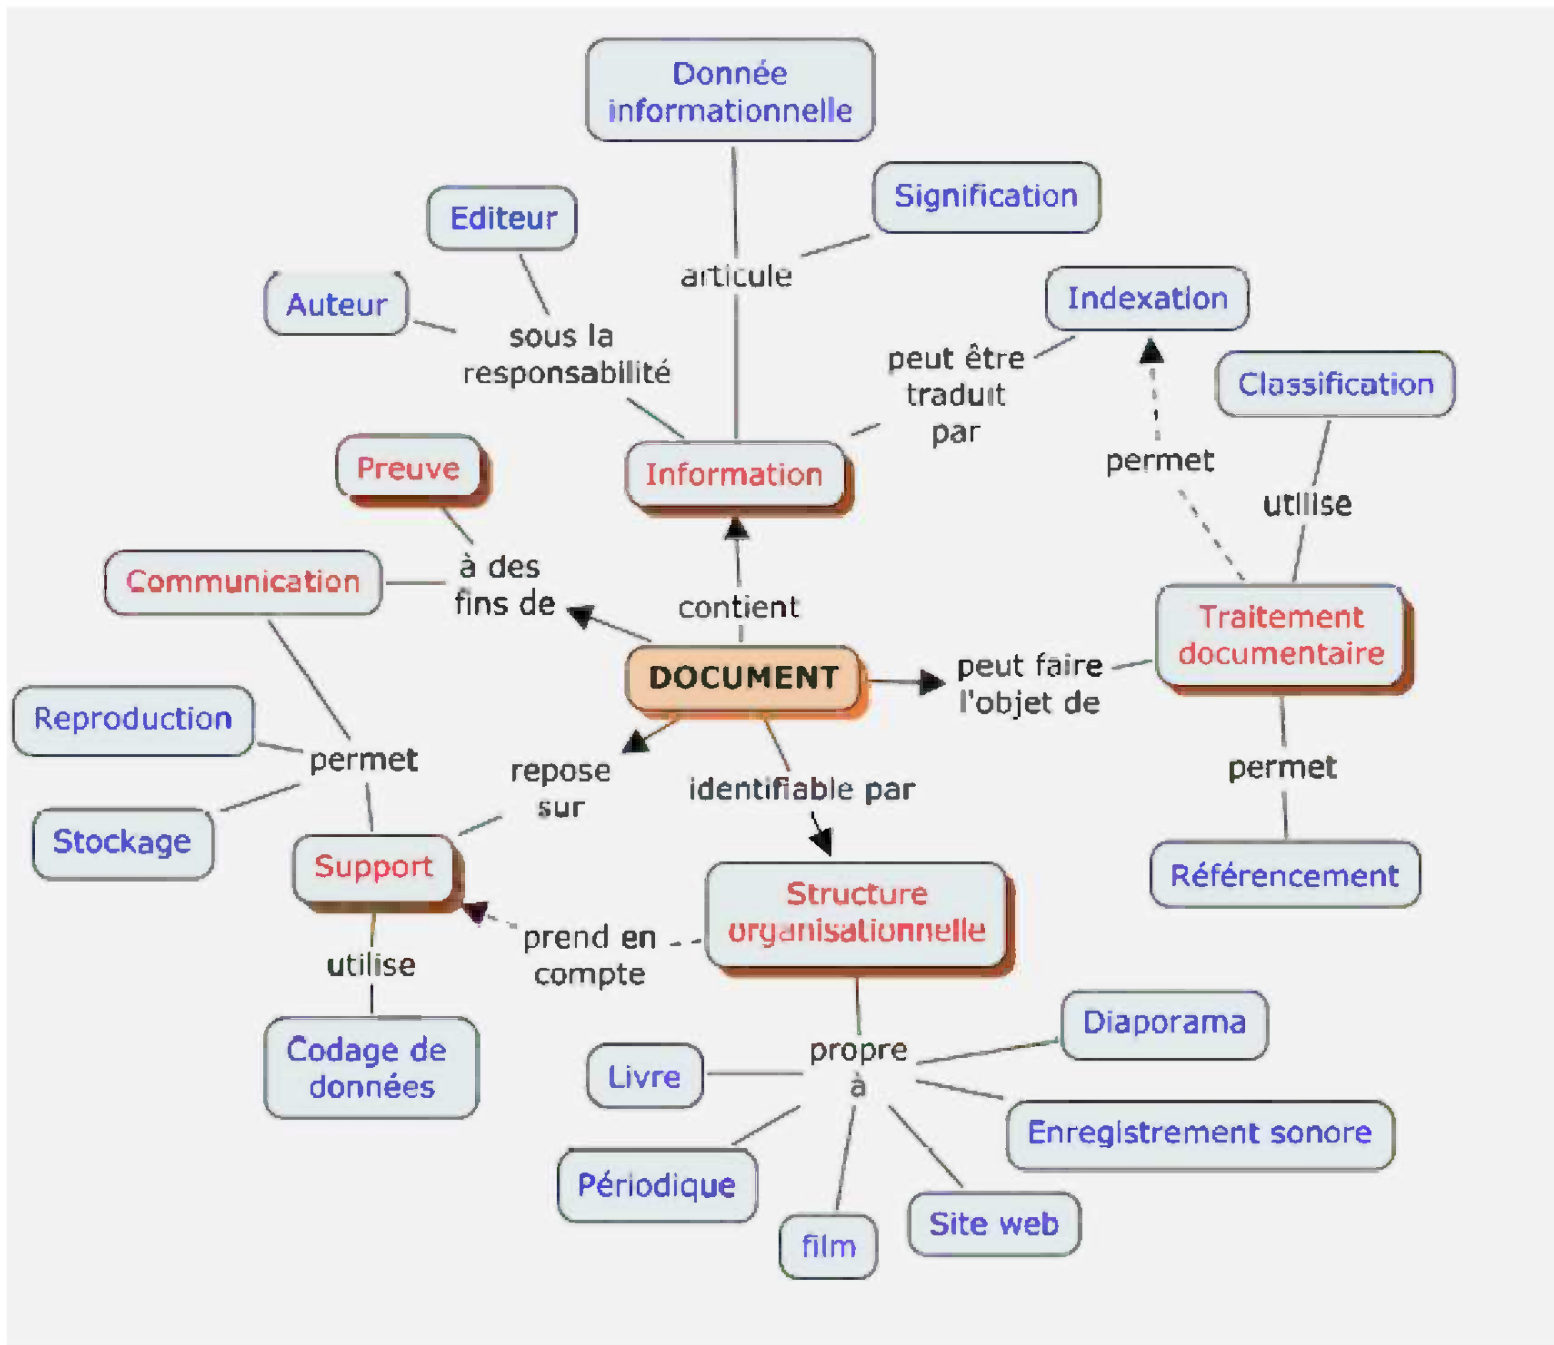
Donnée informationnelle

Signification

Editeur

articule

Auteur

sous la responsabilité

Indexation

peut être traduit par

Classification

permet

utilise

Preuve

Information

Communication

à des fins de

contient

DOCUMENT

peut faire l'objet de

Traitement documentaire

Reproduction

permet

repose sur

identifiable par

permet

Stockage

Support

Structure organisationnelle

Référencement

utilise

prend en compte

Codage de données

Diaporama

Livre

propre à

Enregistrement sonore

Périodique

Site web

film